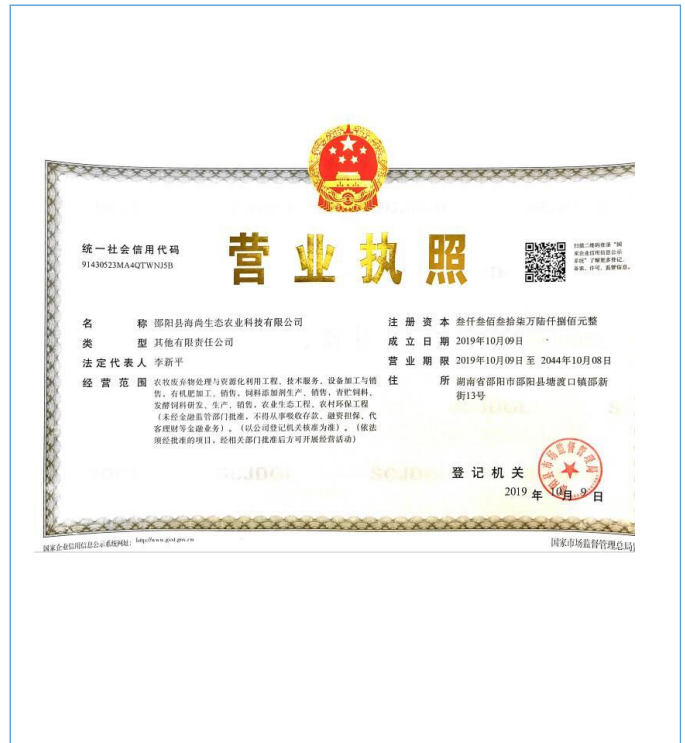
统一社会信用代码
91430523MA4QTWNJ5B

营业执照

扫描二维码登录"国家企业信用信息公示系统"了解更多登记、备案、许可、监管信息。

名　　称　邵阳县海尚生态农业科技有限公司
类　　型　其他有限责任公司
法定代表人　李新平
经营范围　农牧废弃物处理与资源化利用工程、技术服务、设备加工与销售，有机肥加工、销售，饲料添加剂生产、销售，青贮饲料、发酵饲料研发、生产、销售，农业生态工程，农村环保工程（未经金融监管部门批准，不得从事吸收存款、融资担保、代客理财等金融业务）。（以公司登记机关核准为准）。（依法须经批准的项目，经相关部门批准后方可开展经营活动）

注册资本　叁仟叁佰叁拾柒万陆仟捌佰元整
成立日期　2019年10月09日
营业期限　2019年10月09日 至 2044年10月08日
住　　所　湖南省邵阳市邵阳县塘渡口镇邵新街13号

登记机关
2019 年 10 月 9 日

国家企业信用信息公示系统网址：http://www.gsxt.gov.cn

国家市场监督管理总局